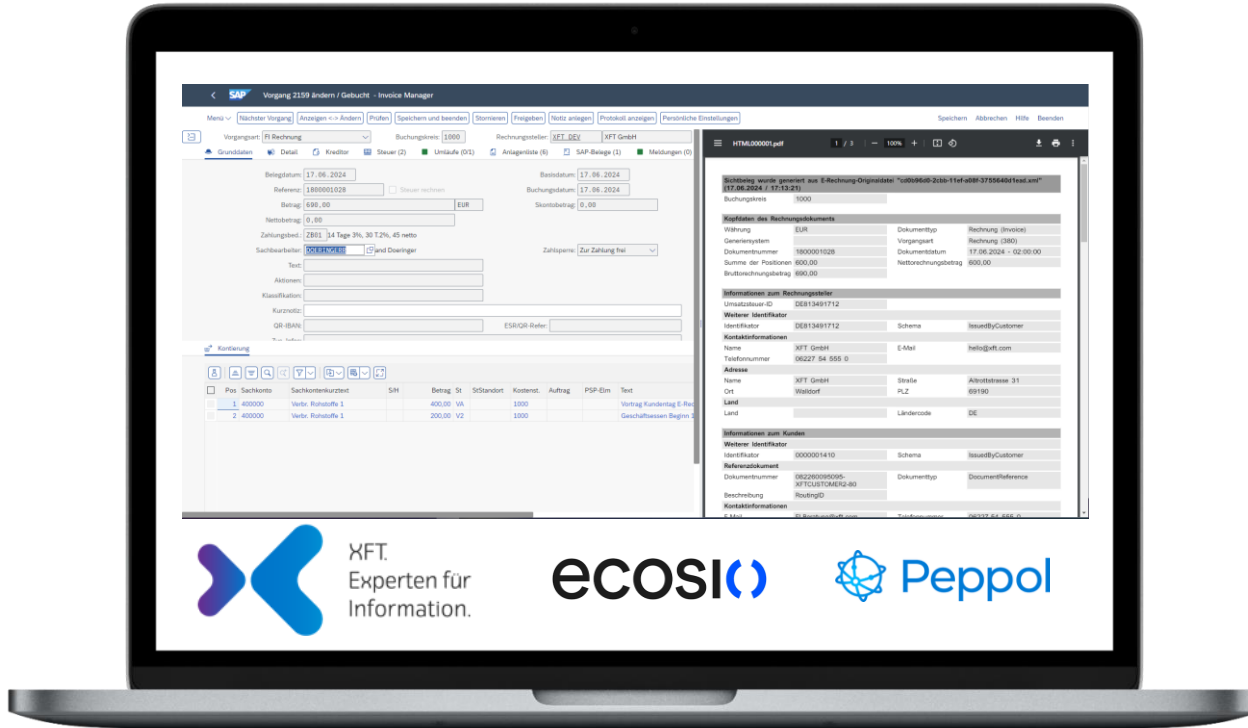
SAP Vorgang 2159 ändern / Gebucht - Invoice Manager

Menü | Nächster Vorgang | Anzeigen <-> Ändern | Prüfen | Speichern und beenden | Stornieren | Freigeben | Notiz anlegen | Protokoll anzeigen | Persönliche Einstellungen | Speichern | Abbrechen | Hilfe | Beenden

Vorgangsart: FI Rechnung | Buchungskreis: 1000 | Rechnungssteller: XFT_DEV | XFT GmbH

Grunddaten | Detail | Kreditor | Steuer (2) | Umläufe (0/1) | Anlagenliste (6) | SAP-Belege (1) | Meldungen (0)

Belegdatum: 17.06.2024
Basisdatum: 17.06.2024
Referenz: 1800001028
Steuer rechnen
Buchungsdatum: 17.06.2024
Betrag: 690,00 EUR
Skontobetrag: 0,00
Nettobetrag: 0,00
Zahlungsbed.: ZB01 14 Tage 3%, 30 T.2%, 45 netto
Sachbearbeiter: DOERINGERB Bernd Doeringer
Zahlsperre: Zur Zahlung frei
Text:
Aktionen:
Klassifikation:
Kurznotiz:
QR-IBAN:
ESR/QR-Refer:

Kontierung

| | Pos | Sachkonto | Sachkontenkurztext | S/H | Betrag | St | StStandort | Kostenst. | Auftrag | PSP-Elm | Text |
|---|---|---|---|---|---|---|---|---|---|---|---|
| | 1 | 400000 | Verbr. Rohstoffe 1 | | 400,00 | VA | | 1000 | | | Vortrag Kundentag E-Re |
| | 2 | 400000 | Verbr. Rohstoffe 1 | | 200,00 | V2 | | 1000 | | | Geschäftsessen Beginn 1 |

HTML000001.pdf | 1 / 3 | 100%

Sichtbeleg wurde generiert aus E-Rechnung-Originaldatei "cd0b96d0-2cbb-11ef-a08f-3755640d1ead.xml" (17.06.2024 / 17:13:21)
Buchungskreis 1000

Kopfdaten des Rechnungsdokuments
Währung EUR | Dokumenttyp Rechnung (Invoice)
Generiersystem | Vorgangsart Rechnung (380)
Dokumentnummer 1800001028 | Dokumentdatum 17.06.2024 - 02:00:00
Summe der Positionen 600,00 | Nettorechnungsbetrag 600,00
Bruttorechnungsbetrag 690,00

Informationen zum Rechnungssteller
Umsatzsteuer-ID DE813491712
Weiterer Identifikator
Identifikator DE813491712 | Schema IssuedByCustomer
Kontaktinformationen
Name XFT GmbH | E-Mail hello@xft.com
Telefonnummer 06227 54 555 0
Adresse
Name XFT GmbH | Straße Altrottstrasse 31
Ort Walldorf | PLZ 69190
Land
Land | Ländercode DE

Informationen zum Kunden
Weiterer Identifikator
Identifikator 0000001410 | Schema IssuedByCustomer
Referenzdokument
Dokumentnummer 082260095095-XFTCUSTOMER2-80 | Dokumenttyp DocumentReference
Beschreibung RoutingID
Kontaktinformationen

XFT.
Experten für Information.

ecosio

Peppol